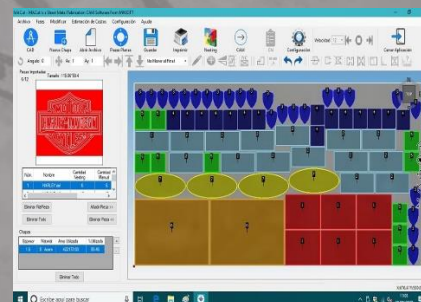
Archivo Fases Modificar Elaboración de Cadeno Configuración Ayuda

CAD

Nueva Chapa

Abrir Archivo

Chapa Planas

Guardar

Imprimir

Nesting

Cnfd

Configuración

Velocidad

Cerrar Aplicación

Angulo: 0

Nesting

Piezas Importadas

Fase

Nombre

Cantidad Nesting

Cantidad Manual

Eliminar NoPieza

Añadir Pieza

Eliminar Todo

Eliminar Pieza

Chapas

Espesor

Material

Área Utilizada

% Ubicado

Eliminar Todo

Escribe aquí para buscar